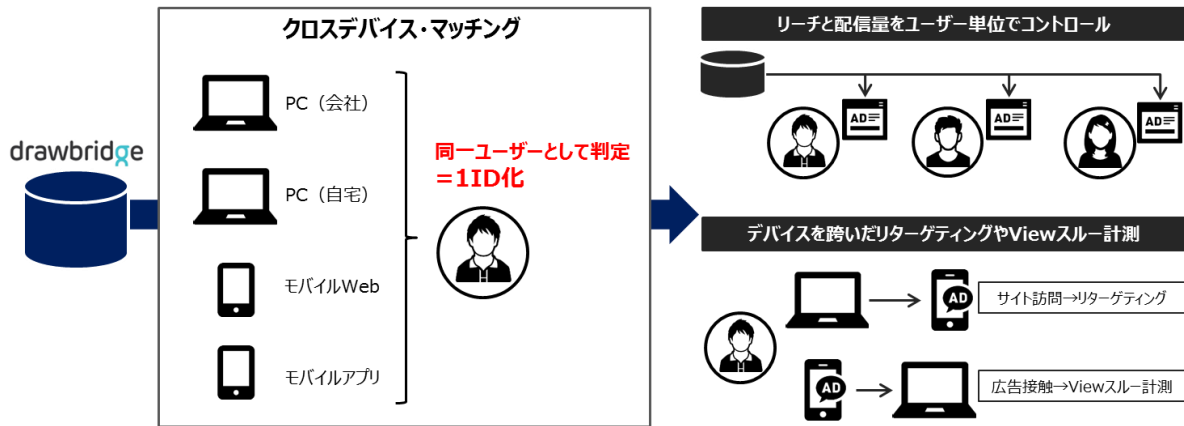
drawbridge

クロスデバイス・マッチング

PC（会社）

PC（自宅）

モバイルWeb

モバイルアプリ

同一ユーザーとして判定
＝1ID化

リーチと配信量をユーザー単位でコントロール

AD

AD

AD

デバイスを跨いだリターゲティングやViewスルー計測

AD

サイト訪問→リターゲティング

AD

広告接触→Viewスルー計測